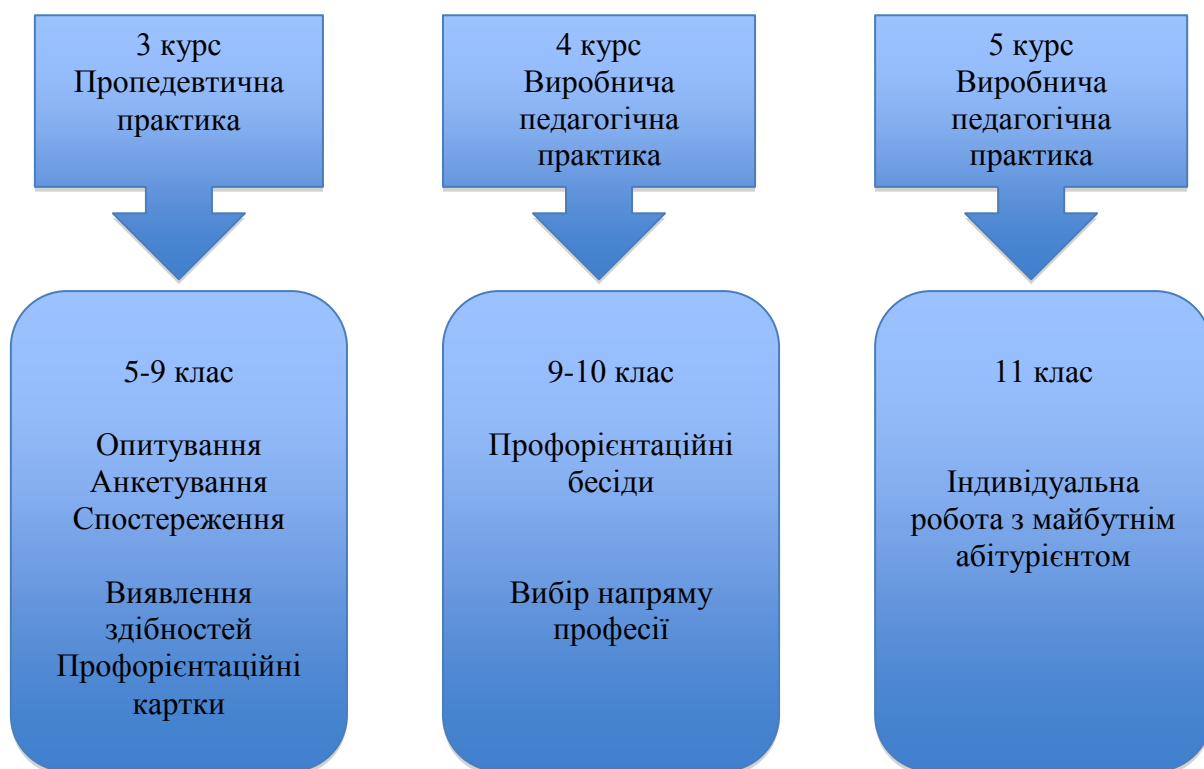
3 курс
Пропедевтична практика

5-9 клас

Опитування
Анкетування
Спостереження

Виявлення здібностей
Профорієнтаційні картки

4 курс
Виробнича педагогічна практика

9-10 клас

Профорієнтаційні бесіди

Вибір напряму професії

5 курс
Виробнича педагогічна практика

11 клас

Індивідуальна робота з майбутнім абітурієнтом